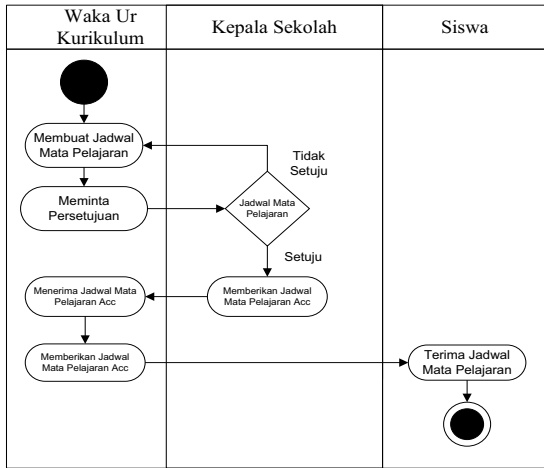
| Waka Ur Kurikulum | Kepala Sekolah | Siswa |
|---|---|---|

Membuat Jadwal Mata Pelajaran

Tidak Setuju

Meminta Persetujuan

Jadwal Mata Pelajaran

Setuju

Menerima Jadwal Mata Pelajaran Acc

Memberikan Jadwal Mata Pelajaran Acc

Memberikan Jadwal Mata Pelajaran Acc

Terima Jadwal Mata Pelajaran